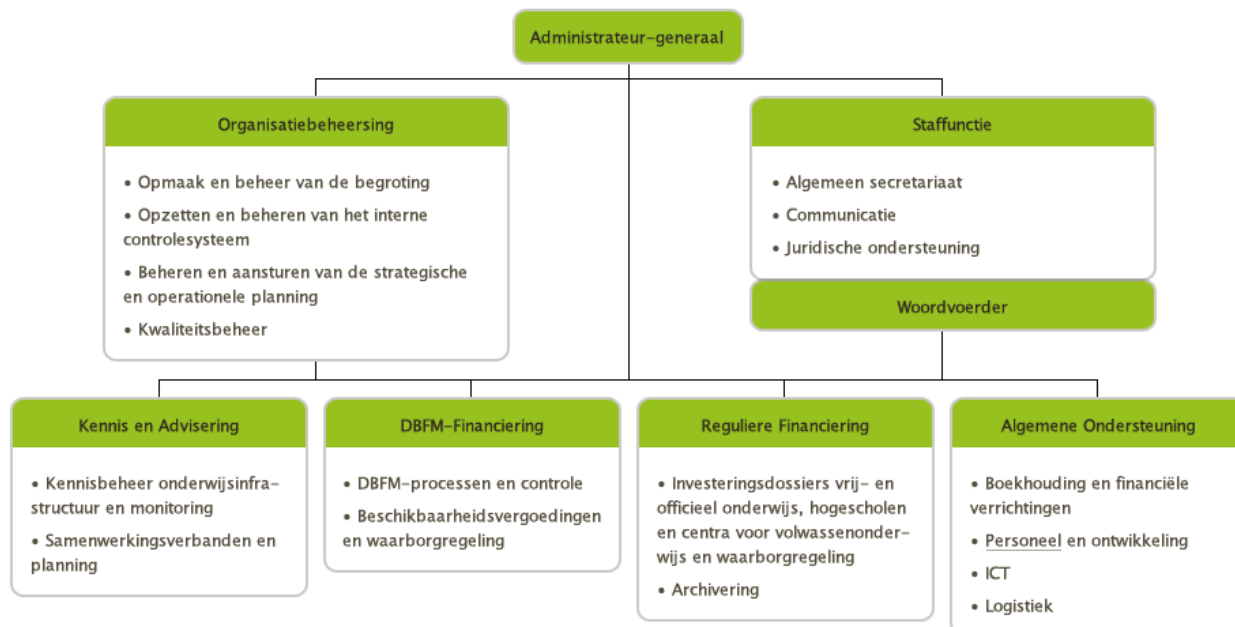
Administrateur-generaal

Organisatiebeheersing

• Opmaak en beheer van de begroting
• Opzetten en beheren van het interne controlesysteem
• Beheren en aansturen van de strategische en operationele planning
• Kwaliteitsbeheer

Staffunctie

• Algemeen secretariaat
• Communicatie
• Juridische ondersteuning

Woordvoerder

Kennis en Advisering

• Kennisbeheer onderwijsinfrastructuur en monitoring
• Samenwerkingsverbanden en planning

DBFM-Financiering

• DBFM-processen en controle
• Beschikbaarheidsvergoedingen en waarborgregeling

Reguliere Financiering

• Investeringsdossiers vrij- en officieel onderwijs, hogescholen en centra voor volwassenonderwijs en waarborgregeling
• Archivering

Algemene Ondersteuning

• Boekhouding en financiële verrichtingen
• Personeel en ontwikkeling
• ICT
• Logistiek